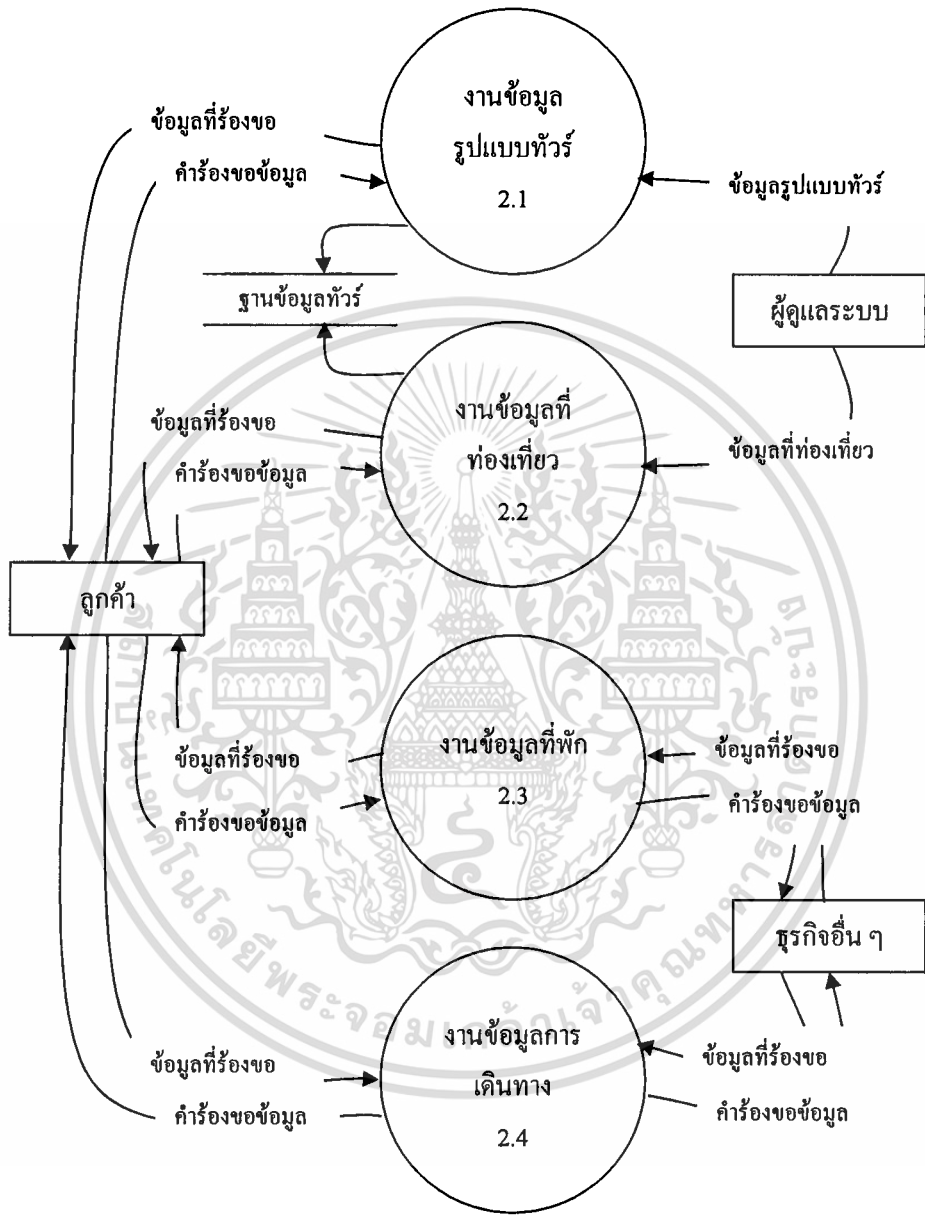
ข้อมูลที่ร้องขอ
คำร้องขอข้อมูล

งานข้อมูล
รูปแบบทัวร์
2.1

ข้อมูลรูปแบบทัวร์

ฐานข้อมูลทัวร์

ผู้ดูแลระบบ

ข้อมูลที่ร้องขอ
คำร้องขอข้อมูล

งานข้อมูลที่
ท่องเที่ยว
2.2

ข้อมูลที่ท่องเที่ยว

ลูกค้า

ข้อมูลที่ร้องขอ
คำร้องขอข้อมูล

งานข้อมูลที่พัก
2.3

ข้อมูลที่ร้องขอ
คำร้องขอข้อมูล

ธุรกิจอื่น ๆ

ข้อมูลที่ร้องขอ
คำร้องขอข้อมูล

งานข้อมูลการ
เดินทาง
2.4

ข้อมูลที่ร้องขอ
คำร้องขอข้อมูล

มหาวิทยาลัยเทคโนโลยีพระจอมเกล้าเจ้าคุณทหารลาดกระบัง